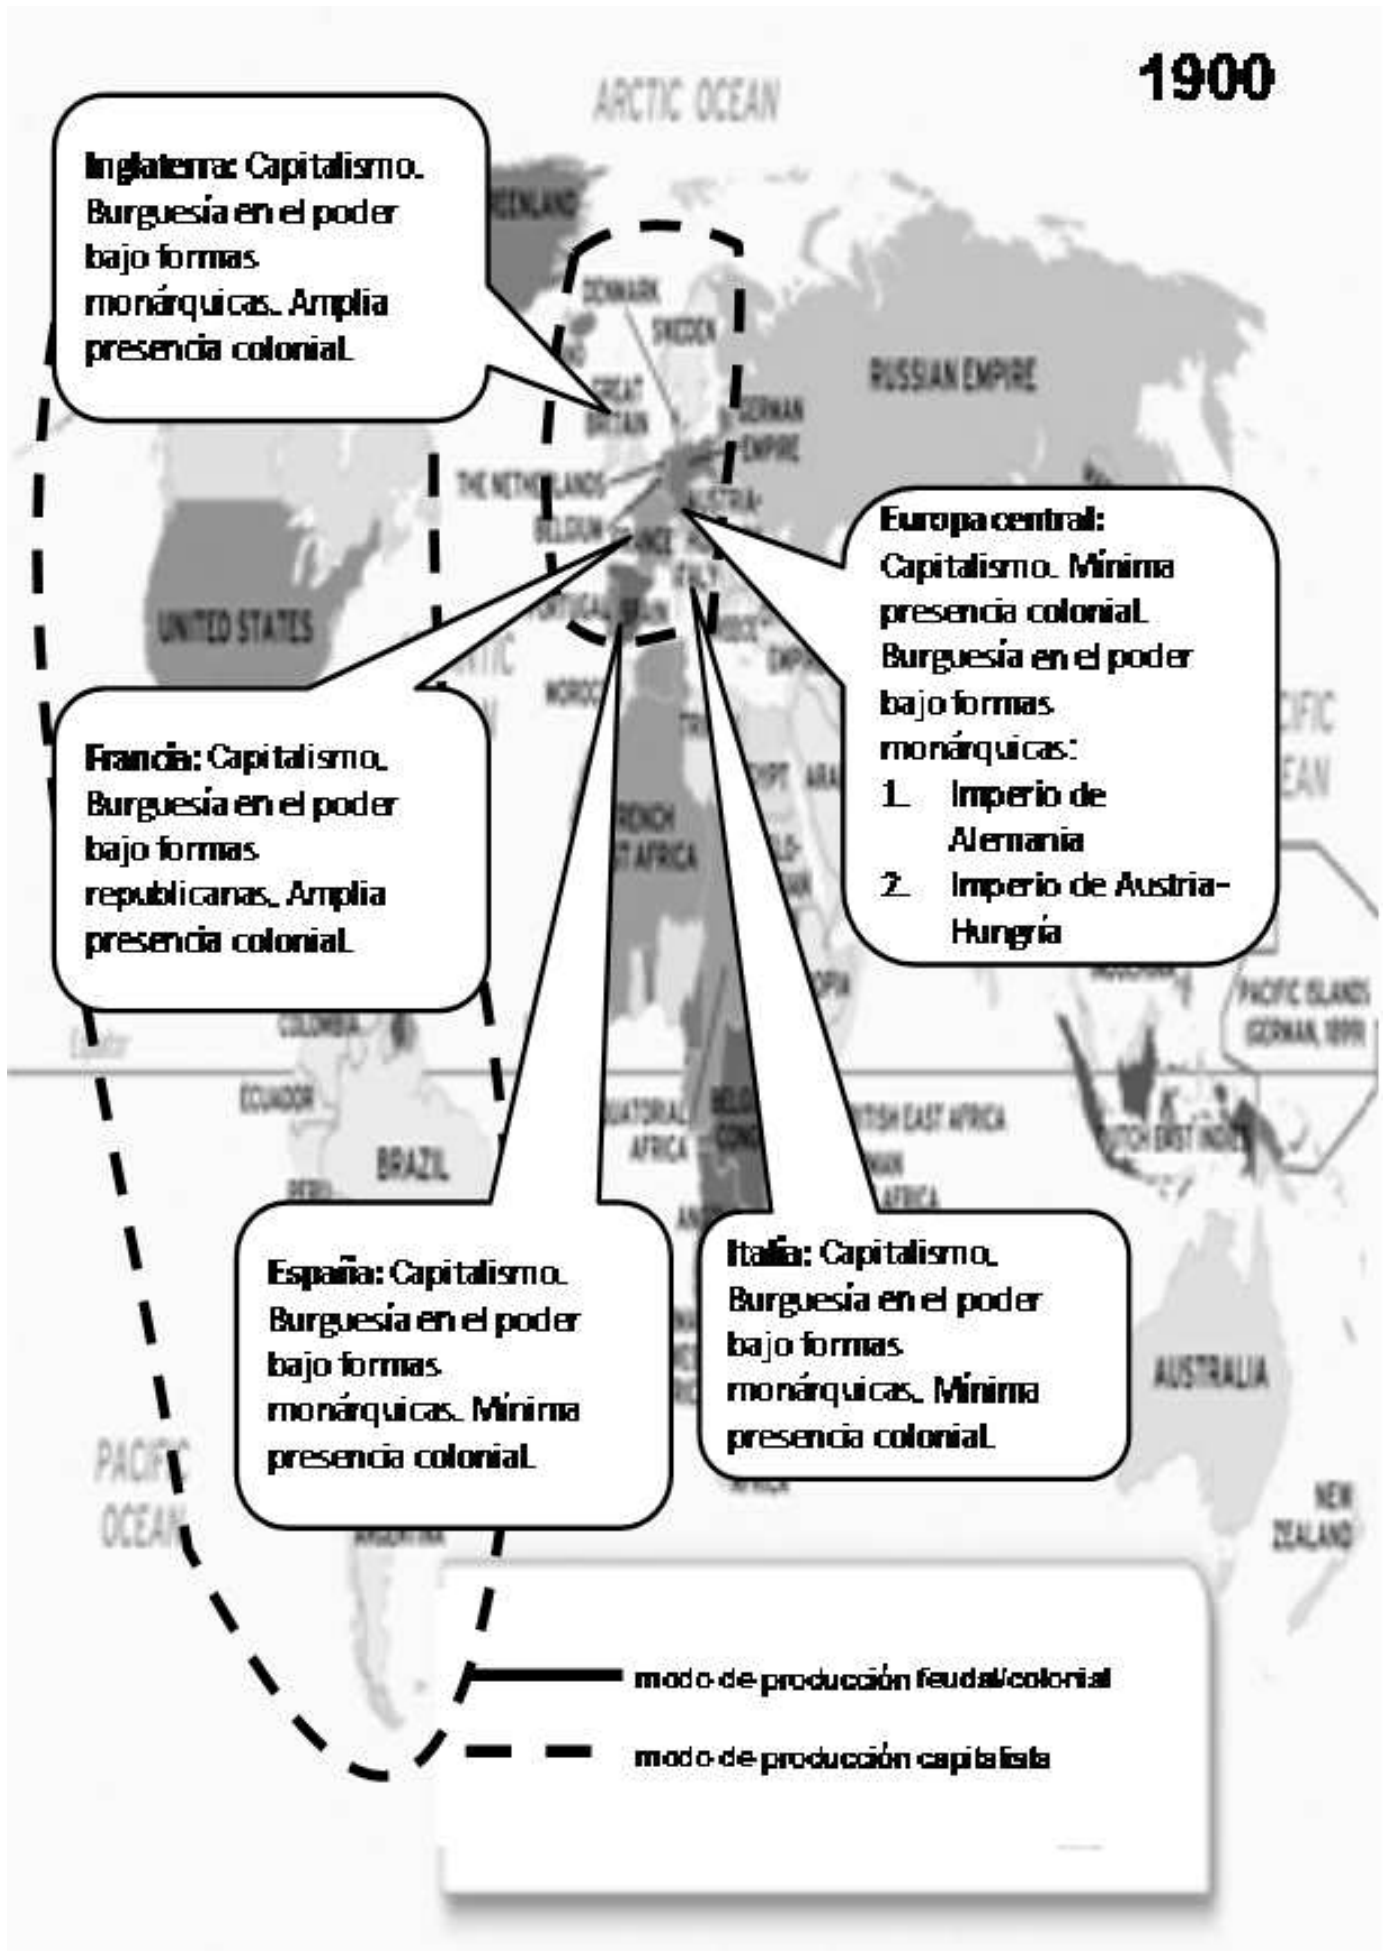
1900

ARCTIC OCEAN

Inglaterra: Capitalismo. Burguesía en el poder bajo formas monárquicas. Amplia presencia colonial.

GREENLAND

DENMARK

SWEDEN

GREAT BRITAIN

GERMAN EMPIRE

RUSSIAN EMPIRE

THE NETHERLANDS

BELGIUM

FRANCE

AUSTRIA-

ITALY

SPAIN

UNITED STATES

Europa central: Capitalismo. Mínima presencia colonial. Burguesía en el poder bajo formas monárquicas:
1. Imperio de Alemania
2. Imperio de Austria-Hungría

Francia: Capitalismo. Burguesía en el poder bajo formas republicanas. Amplia presencia colonial.

MOROCCO

EGYPT

FRENCH WEST AFRICA

PACIFIC OCEAN

PACIFIC ISLANDS GERMAN, 1899

COLOMBIA

ECUADOR

BRAZIL

EQUATORIAL AFRICA

BELGIAN CONGO

BRITISH EAST AFRICA

DUTCH EAST INDIES

España: Capitalismo. Burguesía en el poder bajo formas monárquicas. Mínima presencia colonial.

Italia: Capitalismo. Burguesía en el poder bajo formas monárquicas. Mínima presencia colonial.

AUSTRALIA

PACIFIC OCEAN

NEW ZEALAND

ARGENTINA

modo de producción feudal/colonial

modo de producción capitalista